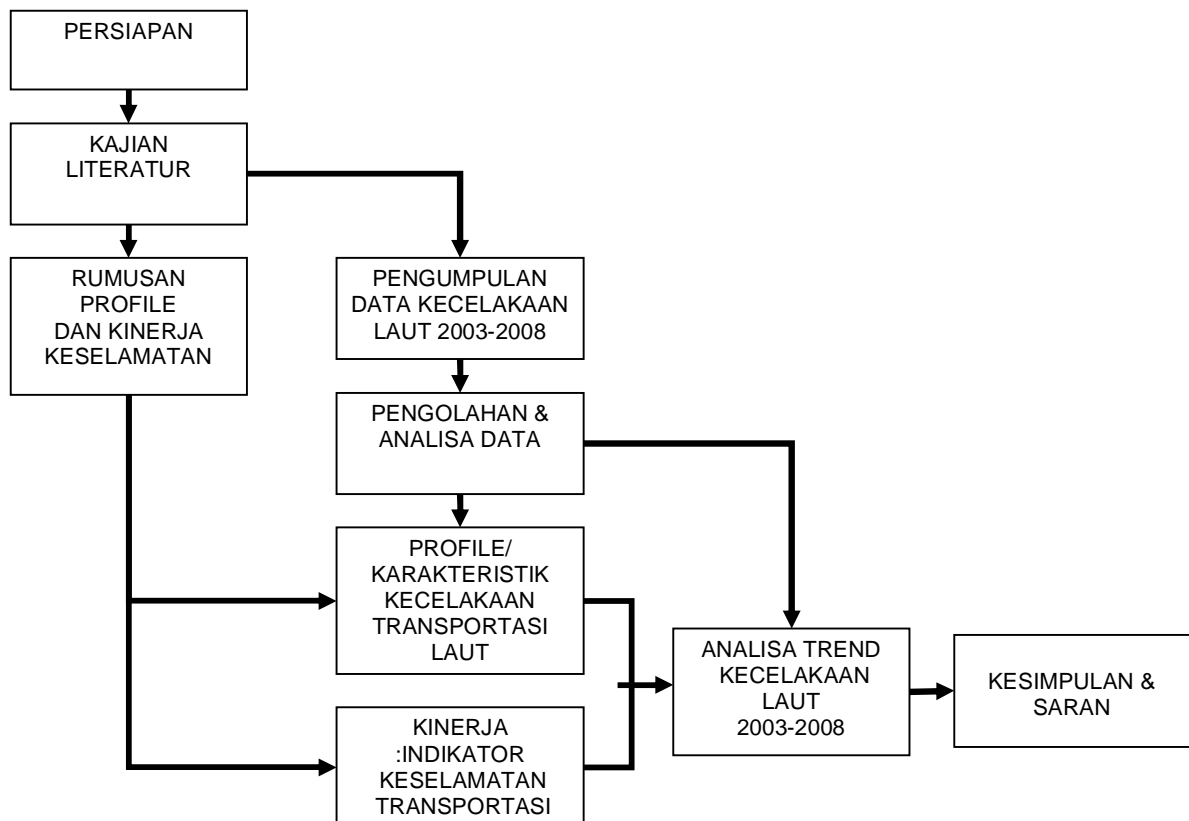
PERSIAPAN

KAJIAN LITERATUR

RUMUSAN PROFILE DAN KINERJA KESELAMATAN

PENGUMPULAN DATA KECELAKAAN LAUT 2003-2008

PENGOLAHAN & ANALISA DATA

PROFILE/ KARAKTERISTIK KECELAKAAN TRANSPORTASI LAUT

KINERJA :INDIKATOR KESELAMATAN TRANSPORTASI

ANALISA TREND KECELAKAAN LAUT 2003-2008

KESIMPULAN & SARAN